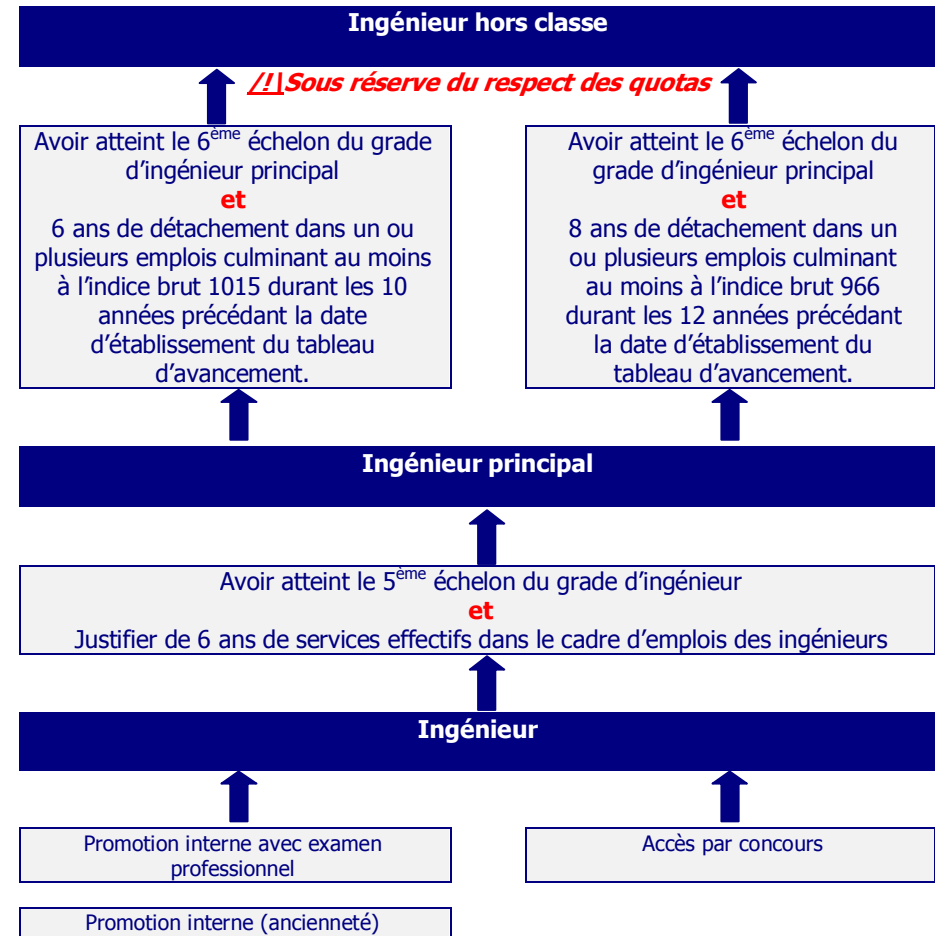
Ingénieur hors classe

/!\ Sous réserve du respect des quotas

Avoir atteint le 6$^{ème}$ échelon du grade d'ingénieur principal
et
6 ans de détachement dans un ou plusieurs emplois culminant au moins à l'indice brut 1015 durant les 10 années précédant la date d'établissement du tableau d'avancement.

Avoir atteint le 6$^{ème}$ échelon du grade d'ingénieur principal
et
8 ans de détachement dans un ou plusieurs emplois culminant au moins à l'indice brut 966 durant les 12 années précédant la date d'établissement du tableau d'avancement.

Ingénieur principal

Avoir atteint le 5$^{ème}$ échelon du grade d'ingénieur
et
Justifier de 6 ans de services effectifs dans le cadre d'emplois des ingénieurs

Ingénieur

Promotion interne avec examen professionnel

Accès par concours

Promotion interne (ancienneté)